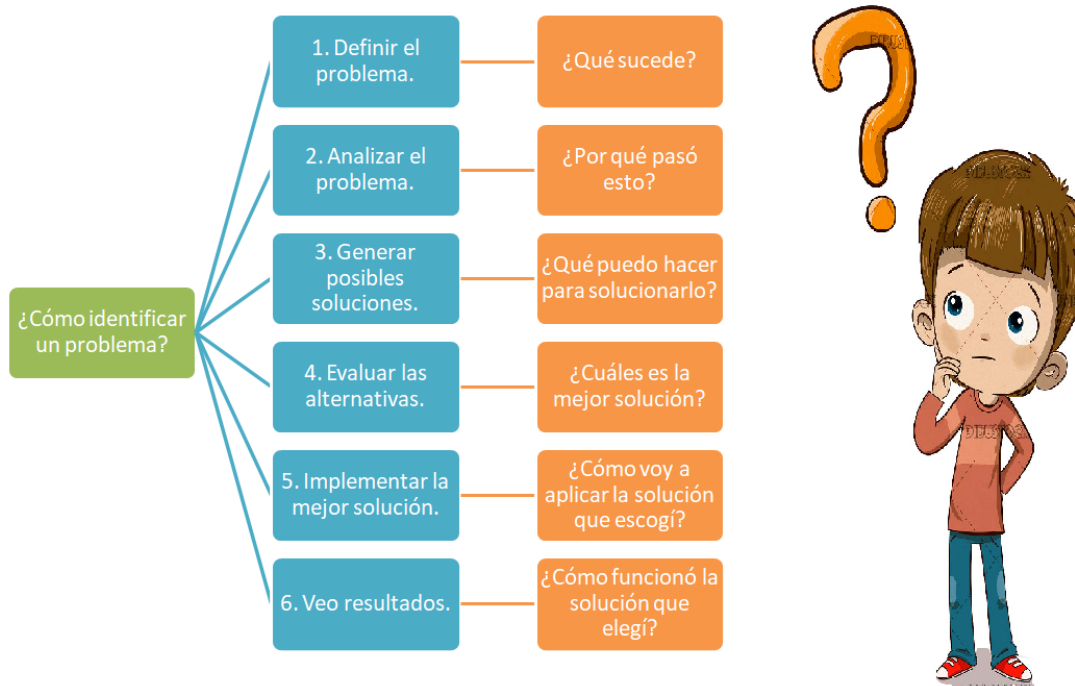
¿Cómo identificar un problema?

1. Definir el problema.

¿Qué sucede?

2. Analizar el problema.

¿Por qué pasó esto?

3. Generar posibles soluciones.

¿Qué puedo hacer para solucionarlo?

4. Evaluar las alternativas.

¿Cuáles es la mejor solución?

5. Implementar la mejor solución.

¿Cómo voy a aplicar la solución que escogí?

6. Veo resultados.

¿Cómo funcionó la solución que elegí?

DEUSES

DEUSES

DEUSES

DEUSES